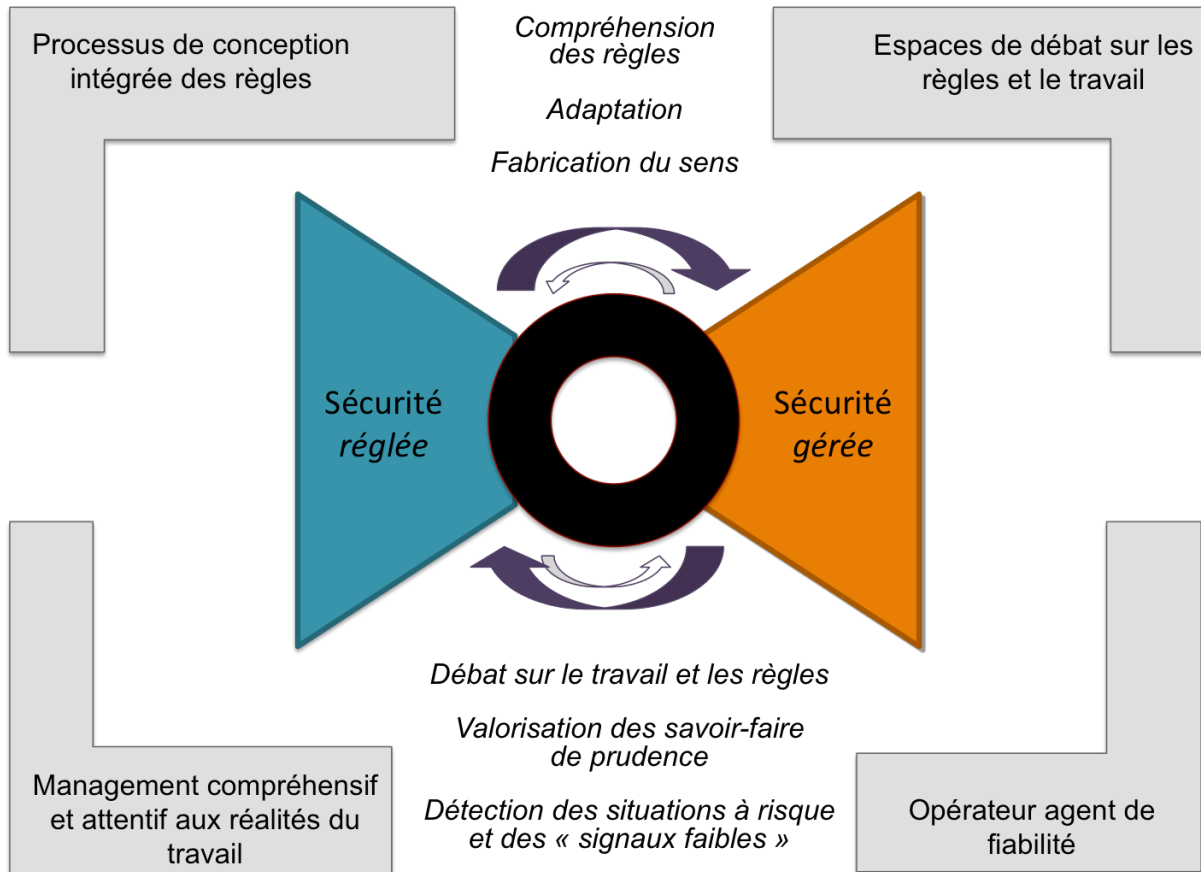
Processus de conception intégrée des règles

Compréhension des règles

Adaptation

Fabrication du sens

Espaces de débat sur les règles et le travail

Sécurité *réglée*

Sécurité *gérée*

Débat sur le travail et les règles

Valorisation des savoir-faire de prudence

Détection des situations à risque et des « signaux faibles »

Management compréhensif et attentif aux réalités du travail

Opérateur agent de fiabilité